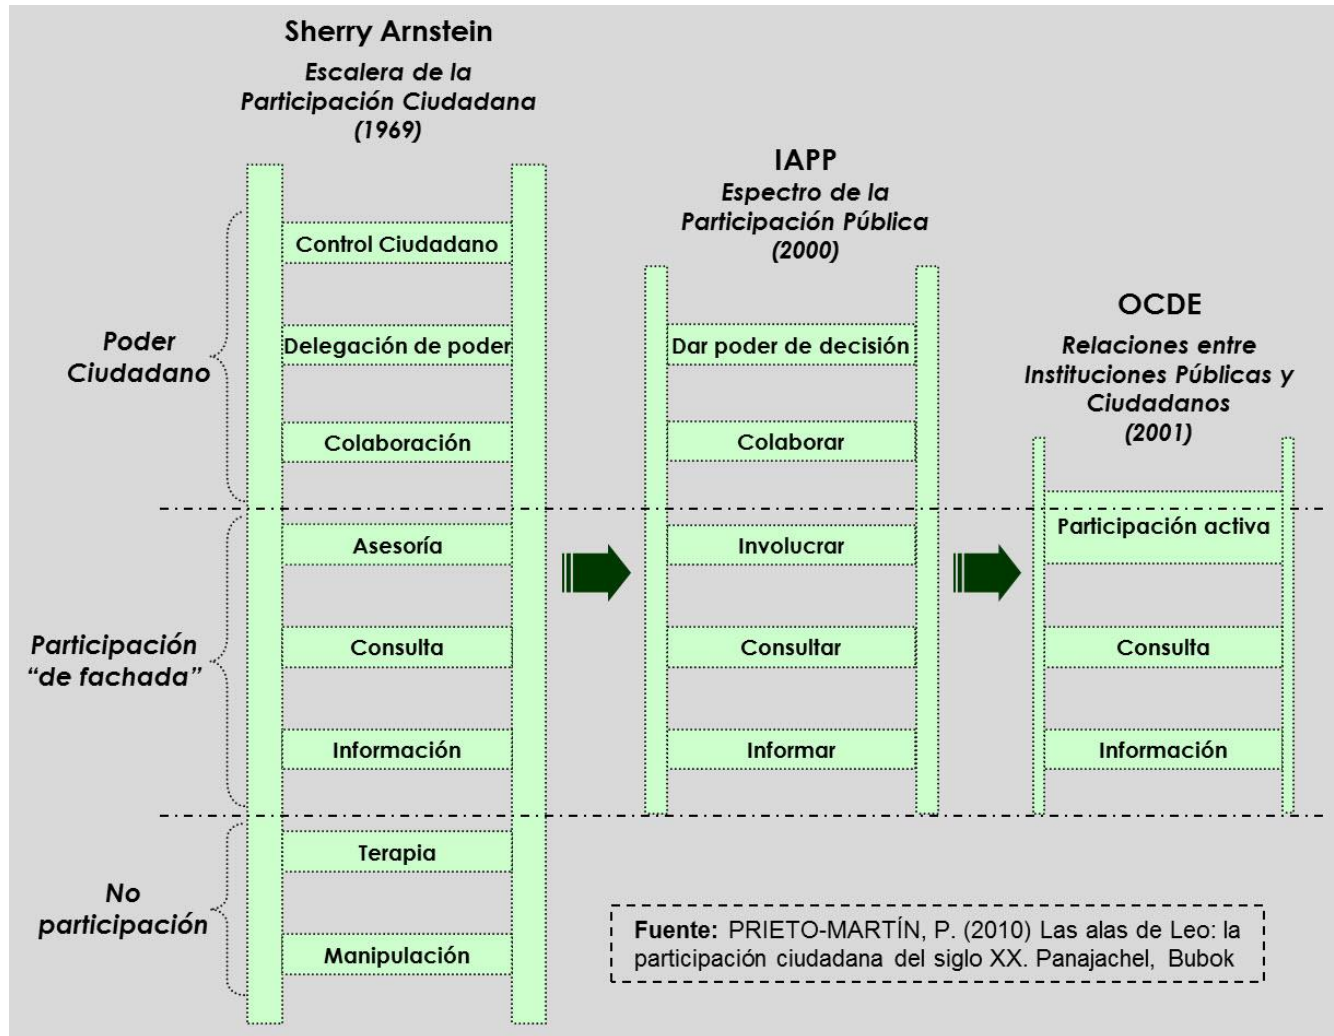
Sherry Arnstein
Escalera de la Participación Ciudadana (1969)

Poder Ciudadano

Control Ciudadano

Delegación de poder

Colaboración

Participación "de fachada"

Asesoría

Consulta

Información

No participación

Terapia

Manipulación

IAPP
Espectro de la Participación Pública (2000)

Dar poder de decisión

Colaborar

Involucrar

Consultar

Informar

OCDE
Relaciones entre Instituciones Públicas y Ciudadanos (2001)

Participación activa

Consulta

Información

Fuente: PRIETO-MARTÍN, P. (2010) Las alas de Leo: la participación ciudadana del siglo XX. Panajachel, Bubok